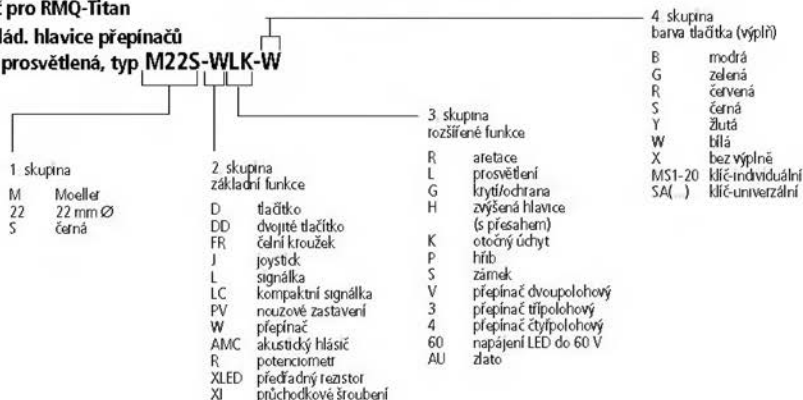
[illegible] pro RMQ-Titan
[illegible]lád. hlavice přepínačů
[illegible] prosvětlená, typ M22S-WLK-W

4. skupina
barva tlačítka (výplň)

| | |
|---|---|
| B | modrá |
| G | zelená |
| R | červená |
| S | černá |
| Y | žlutá |
| W | bílá |
| X | bez výplně |
| MS1-20 | klíč-individuální |
| SA(...) | klíč-univerzální |

3. skupina
rozšířené funkce

| | |
|---|---|
| R | aretace |
| L | prosvětlení |
| G | krytí/ochrana |
| H | zvýšená hlavice (s přesahem) |
| K | otočný úchyt |
| P | hřib |
| S | zámek |
| V | přepínač dvoupolohový |
| 3 | přepínač třípolohový |
| 4 | přepínač čtyřpolohový |
| 60 | napájení LED do 60 V |
| AU | zlato |

1. skupina

| | |
|---|---|
| M | Moeller |
| 22 | 22 mm Ø |
| S | černá |

2. skupina
základní funkce

| | |
|---|---|
| D | tlačítko |
| DD | dvojité tlačítko |
| FR | čelní kroužek |
| J | joystick |
| L | signálka |
| LC | kompaktní signálka |
| PV | nouzové zastavení |
| W | přepínač |
| AMC | akustický hlásič |
| R | potenciometr |
| XLED | předřadný rezistor |
| XI | průchodkové šroubení |